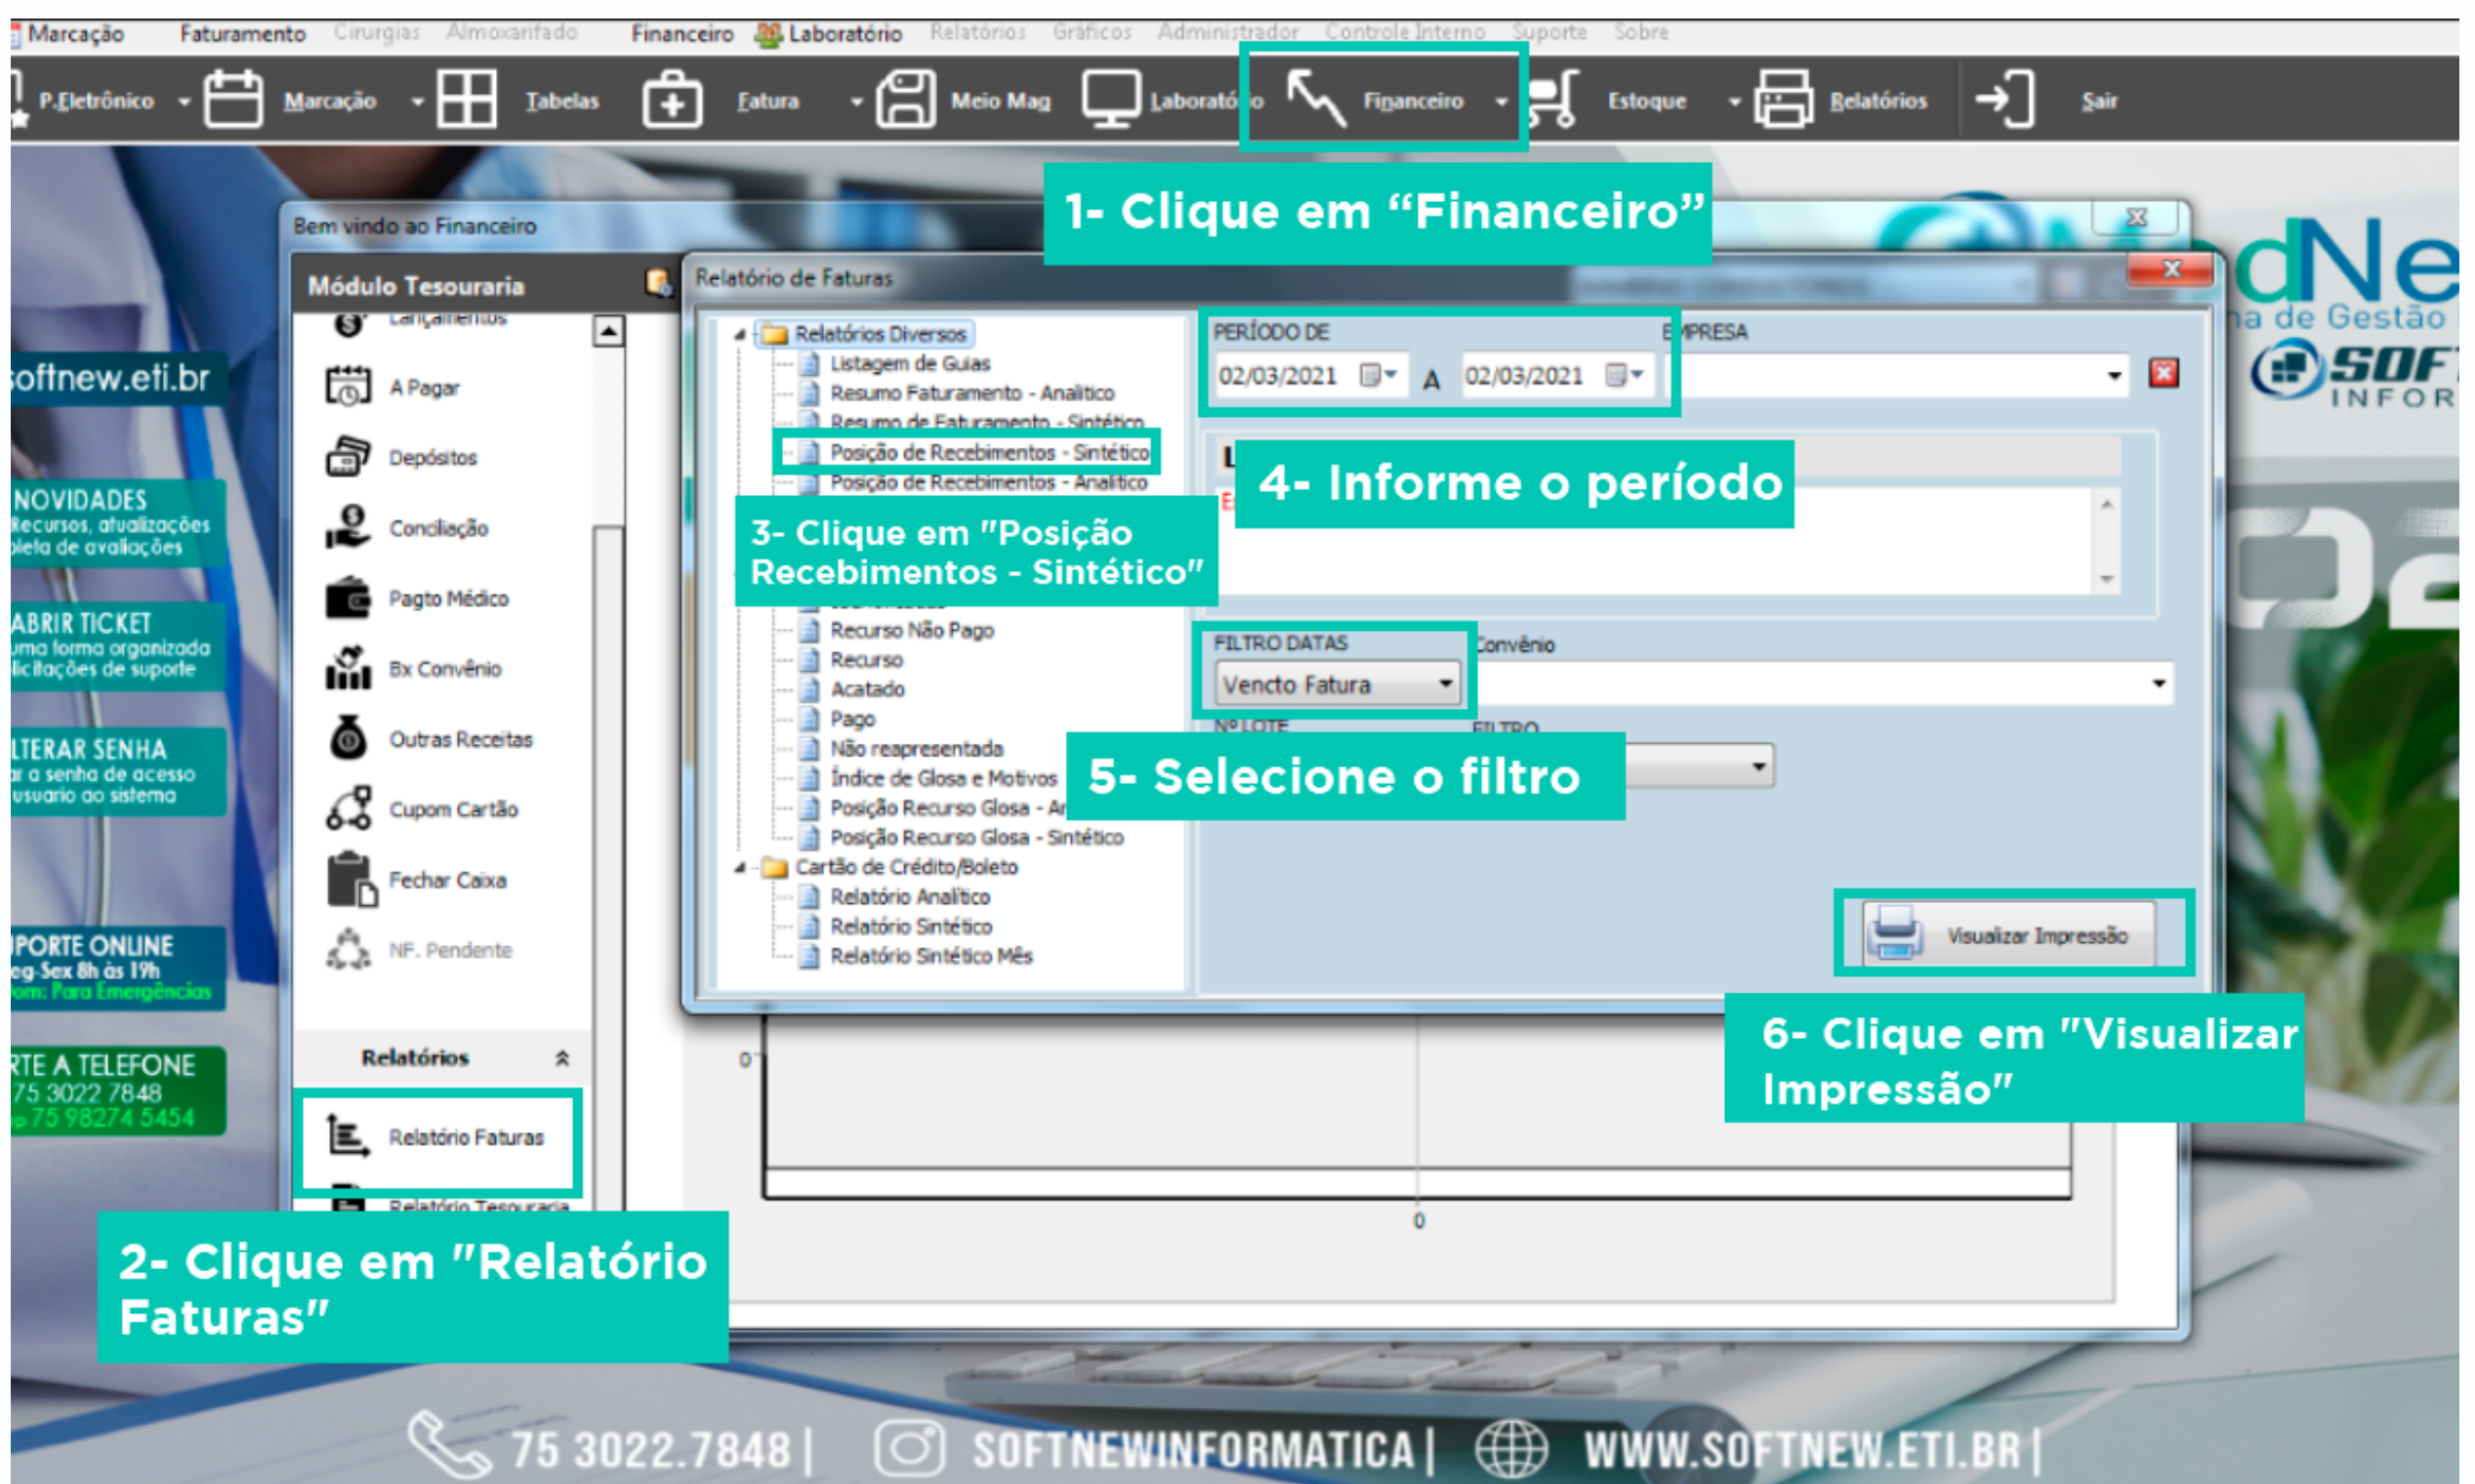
Marcação Faturamento Cirurgias Almoxarifado Financeiro Laboratório Relatórios Gráficos Administrador Controle Interno Suporte Sobre

P.Eletrônico Marcação Tabelas Fatura Meio Mag Laboratório Financeiro Estoque Relatórios Sair

1- Clique em “Financeiro”

Bem vindo ao Financeiro

Módulo Tesouraria

Lançamentos
A Pagar
Depósitos
Conciliação
Pagto Médico
Bx Convênio
Outras Receitas
Cupom Cartão
Fechar Caixa
NF. Pendente

Relatórios

Relatório Faturas
Relatório Tesouraria

2- Clique em "Relatório Faturas"

oftnew.eti.br

NOVIDADES
Recursos, atualizações
pleta de avaliações

ABRIR TICKET
uma forma organizada
licitações de suporte

LTERAR SENHA
r a senha de acesso
usuario ao sistema

PORTE ONLINE
eg-Sex 8h às 19h
om: Para Emergências

RTE A TELEFONE
75 3022 7848
p 75 98274 5454

Relatório de Faturas

Relatórios Diversos
Listagem de Guias
Resumo Faturamento - Analítico
Resumo de Faturamento - Sintético
Posição de Recebimentos - Sintético
Posição de Recebimentos - Analítico
Recurso Não Pago
Recurso
Acatado
Pago
Não reapresentada
Índice de Glosa e Motivos
Posição Recurso Glosa - An
Posição Recurso Glosa - Sintético
Cartão de Crédito/Boleto
Relatório Analítico
Relatório Sintético
Relatório Sintético Mês

3- Clique em "Posição Recebimentos - Sintético"

PERÍODO DE
02/03/2021 A 02/03/2021
EMPRESA

4- Informe o período

FILTRO DATAS
Vencto Fatura
Convênio
Nº LOTE
FILTRO

5- Selecione o filtro

Visualizar Impressão

6- Clique em "Visualizar Impressão"

0
0

na de Gestão
SOFT
INFOR

75 3022.7848 | SOFTNEWINFORMATICA | WWW.SOFTNEW.ETI.BR |